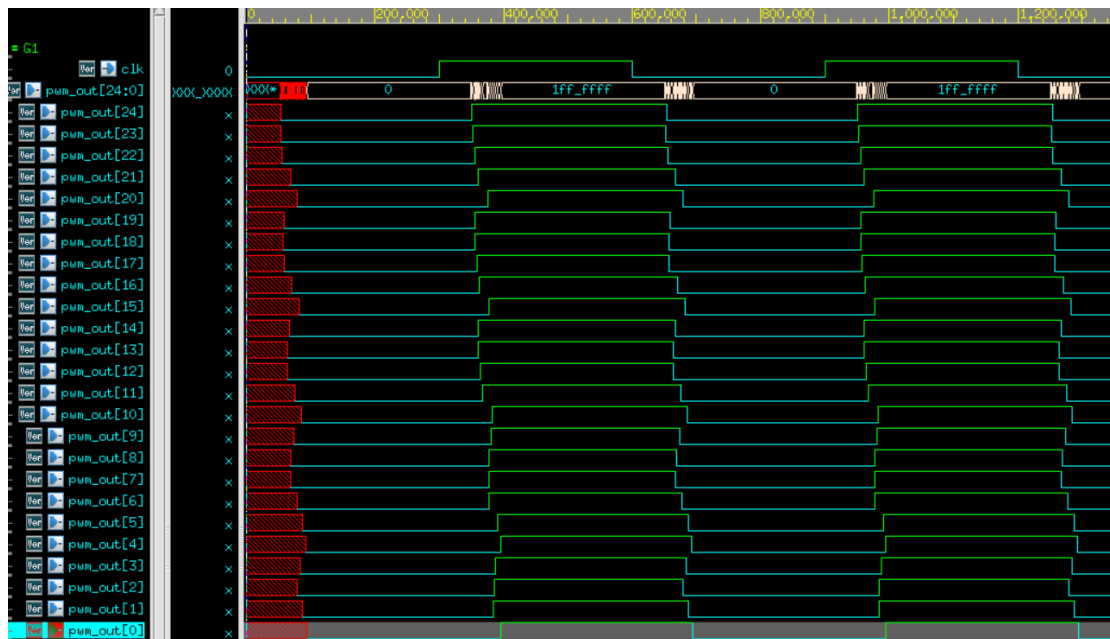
0 200,000 400,000 600,000 800,000 1,000,000 1,200,000

= G1

Ver clk 0

Ver pwm_out[24:0] XXX_XXXX XXX* 0 1ff_ffff 0 1ff_ffff

Ver pwm_out[24] x
Ver pwm_out[23] x
Ver pwm_out[22] x
Ver pwm_out[21] x
Ver pwm_out[20] x
Ver pwm_out[19] x
Ver pwm_out[18] x
Ver pwm_out[17] x
Ver pwm_out[16] x
Ver pwm_out[15] x
Ver pwm_out[14] x
Ver pwm_out[13] x
Ver pwm_out[12] x
Ver pwm_out[11] x
Ver pwm_out[10] x
Ver pwm_out[9] x
Ver pwm_out[8] x
Ver pwm_out[7] x
Ver pwm_out[6] x
Ver pwm_out[5] x
Ver pwm_out[4] x
Ver pwm_out[3] x
Ver pwm_out[2] x
Ver pwm_out[1] x
Ver pwm_out[0] x